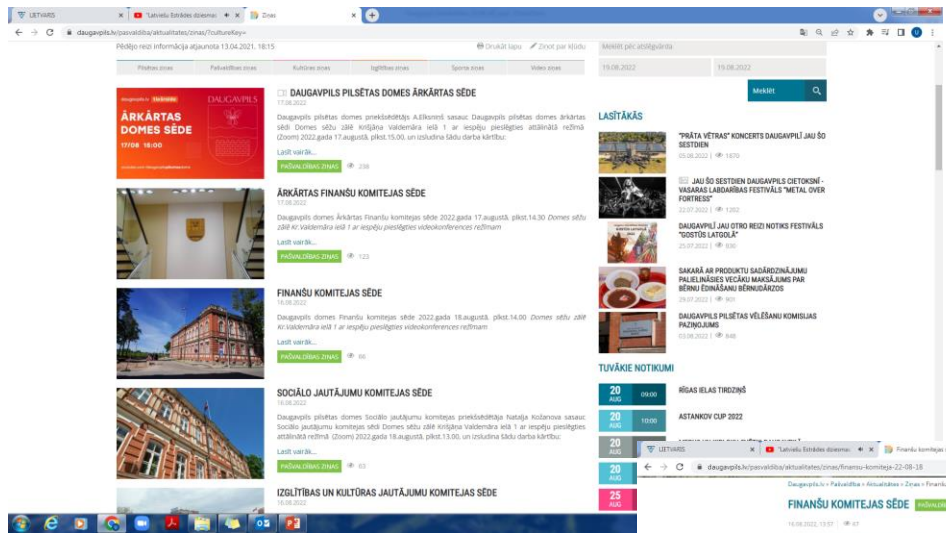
LIETVARIS | "Latviešu Estrādes dziesmas | Ziņas

daugavpils.lv/pasvaldiba/aktualitates/zinas/?cultureKey=

Pēdējo reizi informācija atjaunota 13.04.2021. 18:15

Drukāt lapu | Ziņot par kļūdu

Meklēt pēc atslēgvārda

19.08.2022 | 19.08.2022

Meklēt

Pilsētas ziņas | Pašvaldības ziņas | Kultūras ziņas | Izglītības ziņas | Sporta ziņas | Video ziņas

daugavpils.lv | DAUGAVPILS

ĀRKĀRTAS DOMES SĒDE

17/08 16:00

DAUGAVPILS PILSĒTAS DOMES ĀRKĀRTAS SĒDE

17.08.2022

Daugavpils pilsētas domes priekšsēdētājs A.Elksniņš sasauc Daugavpils pilsētas domes ārkārtas sēdi Domes sēžu zālē Krišjāņa Valdemāra ielā 1 ar iespēju pieslēgties attālināti režīmā (Zoom) 2022.gada 17.augustā, plkst.15.00, un izsludina šādu darba kārtību:

Lasīt vairāk...

PAŠVALDĪBAS ZIŅAS | 238

ĀRKĀRTAS FINANŠU KOMITEJAS SĒDE

17.08.2022

Daugavpils domes Ārkārtas Finanšu komitejas sēde 2022.gada 17.augustā. plkst.14.30 Domes sēžu zālē Kr.Valdemāra ielā 1 ar iespēju pieslēgties videokonferences režīmam

Lasīt vairāk...

PAŠVALDĪBAS ZIŅAS | 123

FINANŠU KOMITEJAS SĒDE

16.08.2022

Daugavpils domes Finanšu komitejas sēde 2022.gada 18.augustā. plkst.14.00 Domes sēžu zālē Kr.Valdemāra ielā 1 ar iespēju pieslēgties videokonferences režīmam

Lasīt vairāk...

PAŠVALDĪBAS ZIŅAS | 86

SOCIĀLO JAUTĀJUMU KOMITEJAS SĒDE

16.08.2022

Daugavpils pilsētas domes Sociālo jautājumu komitejas priekšsēdētāja Natalja Kožanova sasauc Sociālo jautājumu komitejas sēdi Domes sēžu zālē Krišjāņa Valdemāra ielā 1 ar iespēju pieslēgties attālināti režīmā (Zoom) 2022.gada 18.augustā. plkst.13.00. un izsludina šādu darba kārtību:

Lasīt vairāk...

PAŠVALDĪBAS ZIŅAS | 63

IZGLĪTĪBAS UN KULTŪRAS JAUTĀJUMU KOMITEJAS SĒDE

16.08.2022

LASĪTĀKĀS

"PRĀTA VĒTRAS" KONCERTS DAUGAVPILĪ JAU ŠO SESTDIEN

05.08.2022 | 1670

JAU ŠO SESTDIEN DAUGAVPILS CIETOKSNĪ - VASARAS LABDARĪBAS FESTIVĀLS "METAL OVER FORTRESS"

22.07.2022 | 1202

DAUGAVPILĪ JAU OTRO REIZI NOTIKS FESTIVĀLS "GOSTŪS LATGOLĀ"

25.07.2022 | 930

SAKARĀ AR PRODUKTU SADĀRDZINĀJUMU PALIELINĀSIES VECĀKU MAKSĀJUMS PAR BĒRNU ĒDINĀŠANU BĒRNUDĀRZOS

29.07.2022 | 901

DAUGAVPILS PILSĒTAS VĒLĒŠANU KOMISIJAS PAZIŅOJUMS

03.08.2022 | 848

TUVĀKIE NOTIKUMI

20 AUG | 09:00 | RĪGAS IELAS TIRDZIŅŠ

20 AUG | 10:00 | ASTANKOV CUP 2022

20 AUG

20

25 AUG

LIETVARIS | "Latviešu Estrādes dziesmas | Finanšu komitejas

daugavpils.lv/pasvaldiba/aktualitates/zinas/finansu-komiteja-22-08-18

Daugavpils.lv » Pašvaldība » Aktualitātes » Ziņas » Finanšu

FINANŠU KOMITEJAS SĒDE | PAŠVALDĪBAS

16.08.2022. 13:57 | 67